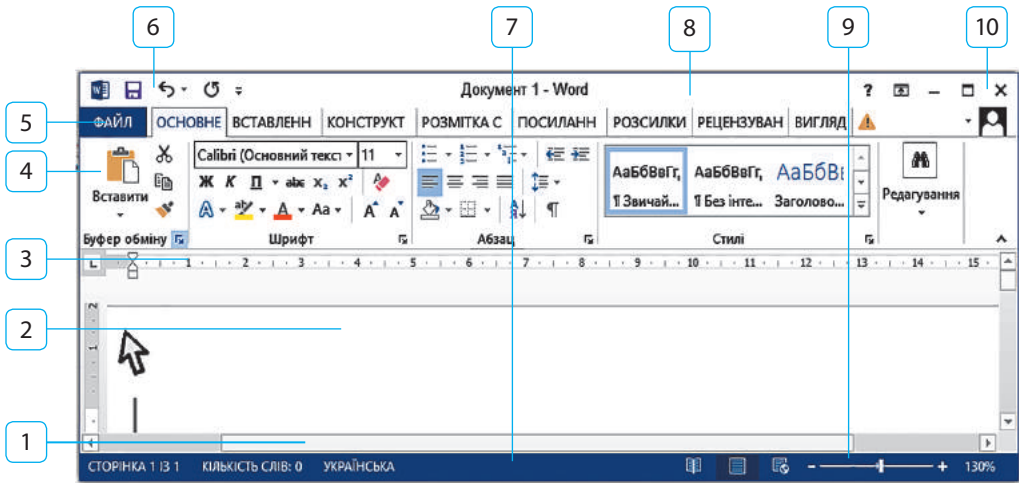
6
7
8
9
10

Документ 1 - Word
?

5
ФАЙЛ
ОСНОВНЕ
ВСТАВЛЕНН
КОНСТРУКТ
РОЗМІТКА С
ПОСИЛАНН
РОЗСИЛКИ
РЕЦЕНЗУВАН
ВИГЛЯД

4
Вставити
Calibri (Основний текст
11
Ж К П abc $x_2$ $x^2$
Aa
АаБбВвГг,
¶ Звичай...
АаБбВвГг,
¶ Без інте...
АаБбВ
Заголово...
Редагування
Буфер обміну
Шрифт
Абзац
Стилі

3
1 2 3 4 5 6 7 8 9 10 11 12 13 14 15

2

1

СТОРІНКА 1 ІЗ 1
КІЛЬКІСТЬ СЛІВ: 0
УКРАЇНСЬКА
130%